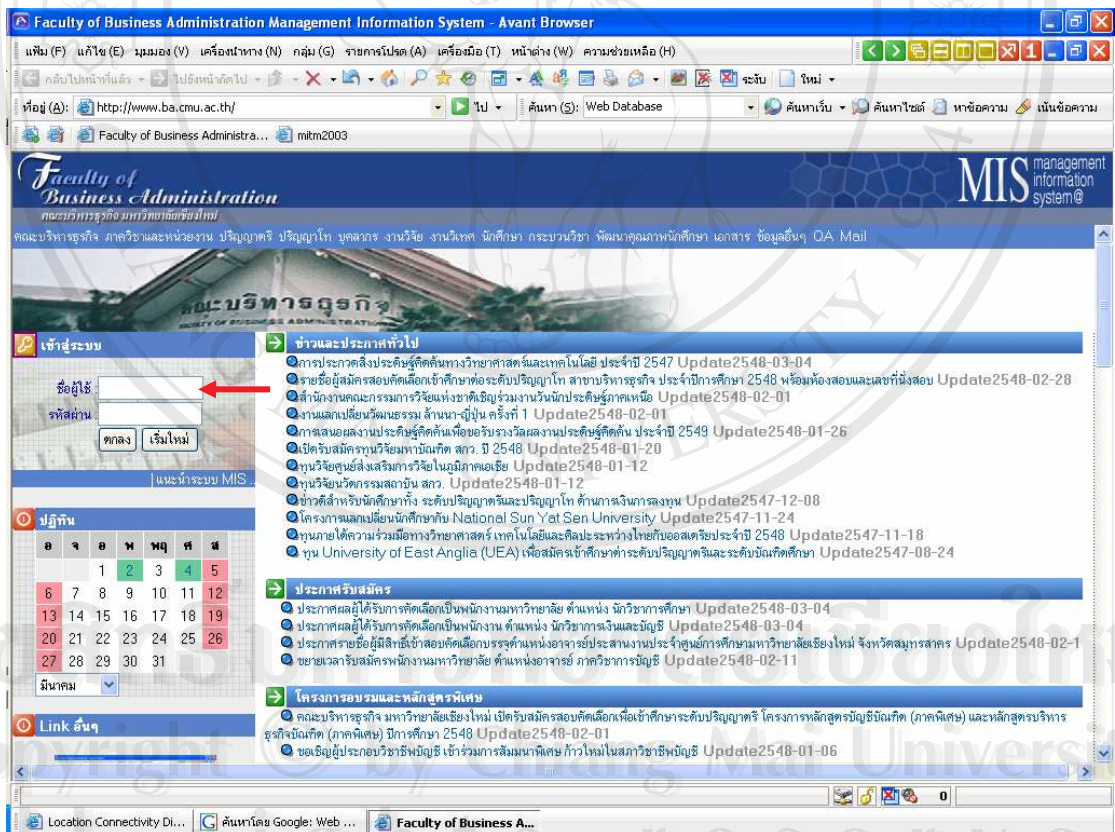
Faculty of Business Administration Management Information System - Avant Browser

แฟ้ม (F) แก้ไข (E) มุมมอง (V) เครื่องนำทาง (N) กลุ่ม (G) รายการโปรด (A) เครื่องมือ (T) หน้าต่าง (W) ความช่วยเหลือ (H)

กลับไปหน้าที่แล้ว ไปยังหน้าถัดไป ระงับ ใหม่

ที่อยู่ (A): http://www.ba.cmu.ac.th/ ไป ค้นหา (S): Web Database ค้นหาเว็บ ค้นหาไซต์ หาข้อความ เน้นข้อความ

Faculty of Business Administra... mitm2003

Faculty of Business Administration
คณะบริหารธุรกิจ มหาวิทยาลัยเชียงใหม่

MIS management information system@

คณะบริหารธุรกิจ ภาควิชาและหน่วยงาน ปริญญาตรี ปริญญาโท บุคลากร งานวิจัย งานวิเทศ นักศึกษา กระบวนวิชา พัฒนาคุณภาพนักศึกษา เอกสาร ข้อมูลอื่นๆ QA Mail

คณะบริหารธุรกิจ

เข้าสู่ระบบ
ชื่อผู้ใช้
รหัสผ่าน
ตกลง เริ่มใหม่
| แนะนำระบบ MIS

ปฏิทิน

| อา | จ | อ | พ | พฤ | ศ | ส |
|---|---|---|---|---|---|---|
| | | 1 | 2 | 3 | 4 | 5 |
| 6 | 7 | 8 | 9 | 10 | 11 | 12 |
| 13 | 14 | 15 | 16 | 17 | 18 | 19 |
| 20 | 21 | 22 | 23 | 24 | 25 | 26 |
| 27 | 28 | 29 | 30 | 31 | | |

มีนาคม

Link อื่นๆ

ข่าวและประกาศทั่วไป
การประกวดสิ่งประดิษฐ์คิดค้นทางวิทยาศาสตร์และเทคโนโลยี ประจำปี 2547 Update2548-03-04
รายชื่อผู้สมัครสอบคัดเลือกเข้าศึกษาต่อระดับปริญญาโท สาขาบริหารธุรกิจ ประจำปีการศึกษา 2548 พร้อมห้องสอบและเลขที่นั่งสอบ Update2548-02-28
สำนักงานคณะกรรมการวิจัยแห่งชาติเชิญร่วมงานวันนักประดิษฐ์ภาคเหนือ Update2548-02-01
งานแลกเปลี่ยนวัฒนธรรม ล้านนา-ญี่ปุ่น ครั้งที่ 1 Update2548-02-01
การเสนอผลงานประดิษฐ์คิดค้นเพื่อขอรับรางวัลผลงานประดิษฐ์คิดค้น ประจำปี 2549 Update2548-01-26
เปิดรับสมัครทุนวิจัยมหาบัณฑิต สกว. ปี 2548 Update2548-01-20
ทุนวิจัยศูนย์ส่งเสริมการวิจัยในภูมิภาคเอเชีย Update2548-01-12
ทุนวิจัยนวัตกรรมสถาบัน สกว. Update2548-01-12
ข่าวดีสำหรับนักศึกษาทั้ง ระดับปริญญาตรีและปริญญาโท ด้านการเงินการลงทุน Update2547-12-08
โครงการแลกเปลี่ยนนักศึกษากับ National Sun Yat Sen University Update2547-11-24
ทุนภายใต้ความร่วมมือทางวิทยาศาสตร์ เทคโนโลยีและศิลปะระหว่างไทยกับออสเตรียประจำปี 2548 Update2547-11-18
ทุน University of East Anglia (UEA) เพื่อสมัครเข้าศึกษาต่อระดับปริญญาตรีและระดับบัณฑิตศึกษา Update2547-08-24

ประกาศรับสมัคร
ประกาศผลผู้ได้รับการคัดเลือกเป็นพนักงานมหาวิทยาลัย ตำแหน่ง นักวิชาการศึกษา Update2548-03-04
ประกาศผลผู้ได้รับการคัดเลือกเป็นพนักงาน ตำแหน่ง นักวิชาการเงินและบัญชี Update2548-03-04
ประกาศรายชื่อผู้มีสิทธิ์เข้าสอบคัดเลือกบรรจุตำแหน่งอาจารย์ประสานงานประจำศูนย์การศึกษามหาวิทยาลัยเชียงใหม่ จังหวัดสมุทรสาคร Update2548-02-1
ขยายเวลารับสมัครพนักงานมหาวิทยาลัย ตำแหน่งอาจารย์ ภาควิชาการบัญชี Update2548-02-11

โครงการอบรมและหลักสูตรพิเศษ
คณะบริหารธุรกิจ มหาวิทยาลัยเชียงใหม่ เปิดรับสมัครสอบคัดเลือกเพื่อเข้าศึกษาระดับปริญญาตรี โครงการหลักสูตรบัญชีบัณฑิต (ภาคพิเศษ) และหลักสูตรบริหารธุรกิจบัณฑิต (ภาคพิเศษ) ปีการศึกษา 2548 Update2548-02-01
ขอเชิญผู้ประกอบวิชาชีพบัญชี เข้าร่วมการสัมมนาพิเศษ ก้าวใหม่ในสภาวิชาชีพบัญชี Update2548-01-06

0

Location Connectivity Di... ค้นหาโดย Google: Web ... Faculty of Business A...

Copyright © by Chiang Mai University